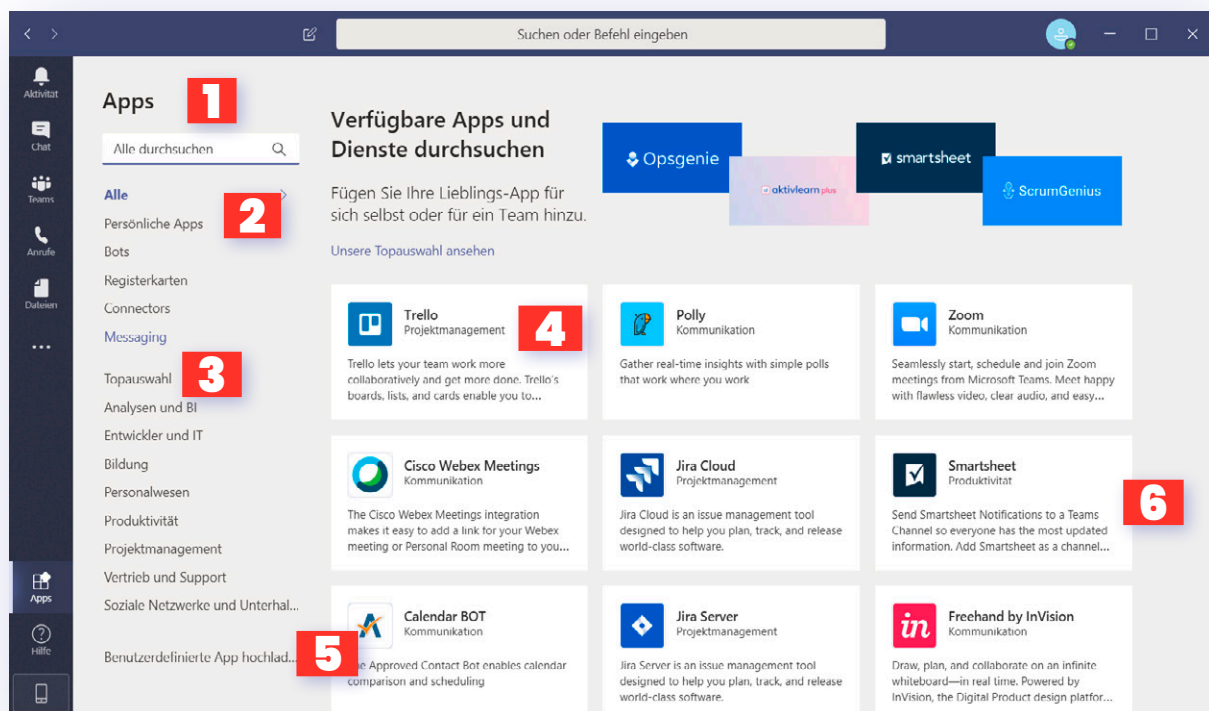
Suchen oder Befehl eingeben

Aktivität
Chat
Teams
Anrufe
Dateien
...
Apps
Hilfe

Apps
1
Alle durchsuchen
Alle
2
Persönliche Apps
Bots
Registerkarten
Connectors
Messaging
3
Topauswahl
Analysen und BI
Entwickler und IT
Bildung
Personalwesen
Produktivität
Projektmanagement
Vertrieb und Support
Soziale Netzwerke und Unterhal...
Benutzerdefinierte App hochlad...
5

Verfügbare Apps und Dienste durchsuchen
Fügen Sie Ihre Lieblings-App für sich selbst oder für ein Team hinzu.
Unsere Topauswahl ansehen

Opsgenie
aktivlearn plus
smartsheet
ScrumGenius

Trello
Projektmanagement
4
Trello lets your team work more collaboratively and get more done. Trello's boards, lists, and cards enable you to...

Polly
Kommunikation
Gather real-time insights with simple polls that work where you work

Zoom
Kommunikation
Seamlessly start, schedule and join Zoom meetings from Microsoft Teams. Meet happy with flawless video, clear audio, and easy...

Cisco Webex Meetings
Kommunikation
The Cisco Webex Meetings integration makes it easy to add a link for your Webex meeting or Personal Room meeting to you...

Jira Cloud
Projektmanagement
Jira Cloud is an issue management tool designed to help you plan, track, and release world-class software.

Smartsheet
Produktivität
6
Send Smartsheet Notifications to a Teams Channel so everyone has the most updated information. Add Smartsheet as a channel...

Calendar BOT
Kommunikation
he Approved Contact Bot enables calendar comparison and scheduling

Jira Server
Projektmanagement
Jira Server is an issue management tool designed to help you plan, track, and release world-class software.

Freehand by InVision
Kommunikation
Draw, plan, and collaborate on an infinite whiteboard—in real time. Powered by InVision, the Digital Product design platfor...